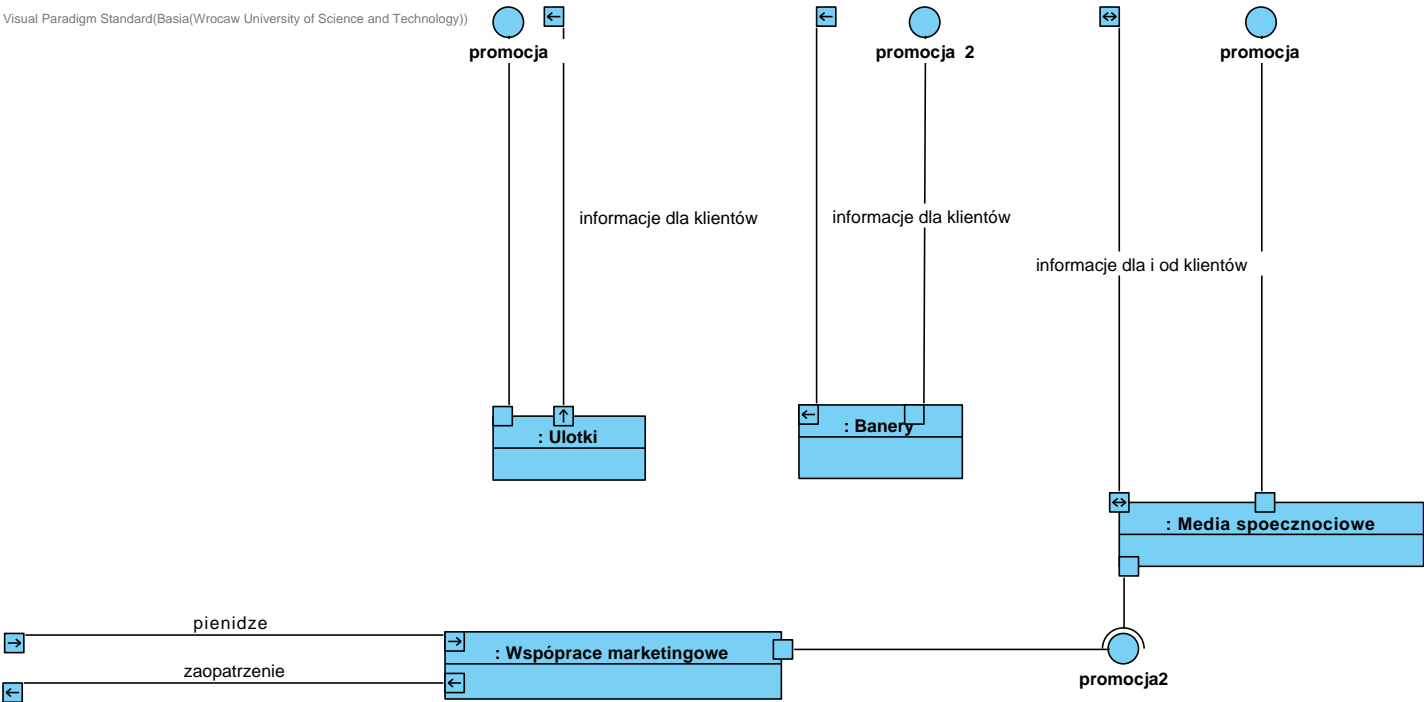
Visual Paradigm Standard(Basia(Wrocaw University of Science and Technology))

promocja

promocja 2

promocja

informacje dla klientów

informacje dla klientów

informacje dla i od klientów

: Ulotki

: Banery

: Media spoecznociowe

pienidze

zaopatrzenie

: Współprace marketingowe

promocja2